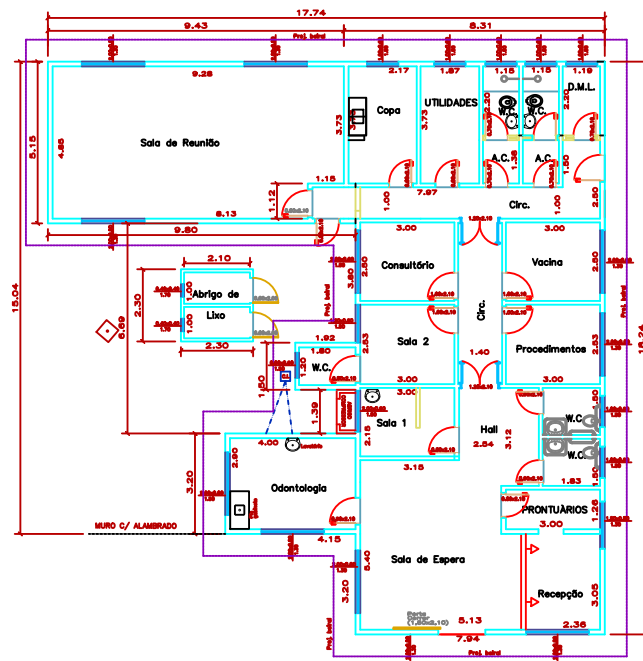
17.74
9.43
8.31
9.28
2.17
1.87
1.15
1.15
1.19
Copa
UTILIDADES
W.C.
W.C.
D.M.L.
Sala de Reunião
5.15
4.85
3.75
3.75
2.30
A.C.
A.C.
1.50
1.12
1.15
7.97
1.00
1.00
2.50
6.13
Circ.
9.80
3.00
3.00
Consultório
Vacina
2.10
Abrigo de Lixo
1.00
1.00
2.30
2.30
2.80
2.80
6.69
15.04
15.24
Circ.
1.92
Sala 2
2.53
2.53
Procedimentos
1.40
W.C.
1.60
1.20
1.50
3.00
3.00
1.39
Sala 1
2.16
Hall
2.84
3.12
W.C.
W.C.
1.50
1.50
1.83
4.00
2.80
3.16
3.20
Odontologia
PRONTUÁRIOS
1.28
3.00
MURO C/ ALAMBRADO
4.15
Sala de Espera
5.40
3.20
Recepção
3.05
5.13
2.36
7.94